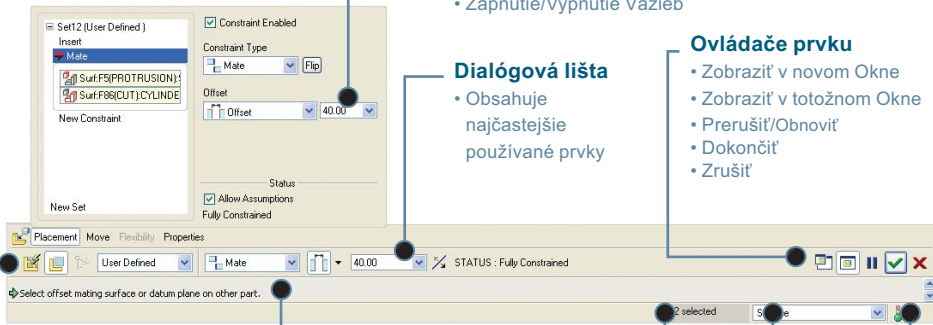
• Zapnutie/Vypnutie Väzieb

Set12 (User Defined )
Insert
Mate
Surf:F5(PROTRUSION):
Surf:F86(CUT):CYLINDE
New Constraint
New Set

Constraint Enabled
Constraint Type
Mate
Flip
Offset
Offset
40.00
Status
Allow Assumptions
Fully Constrained

Dialógová lišta
• Obsahuje najčastejšie používané prvky

Ovládače prvku
• Zobraziť v novom Okne
• Zobraziť v totožnom Okne
• Prerušiť/Obnoviť
• Dokončiť
• Zrušiť

Placement Move Flexibility Properties
User Defined
Mate
40.00
STATUS : Fully Constrained
Select offset mating surface or datum plane on other part.
2 selected
S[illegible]e